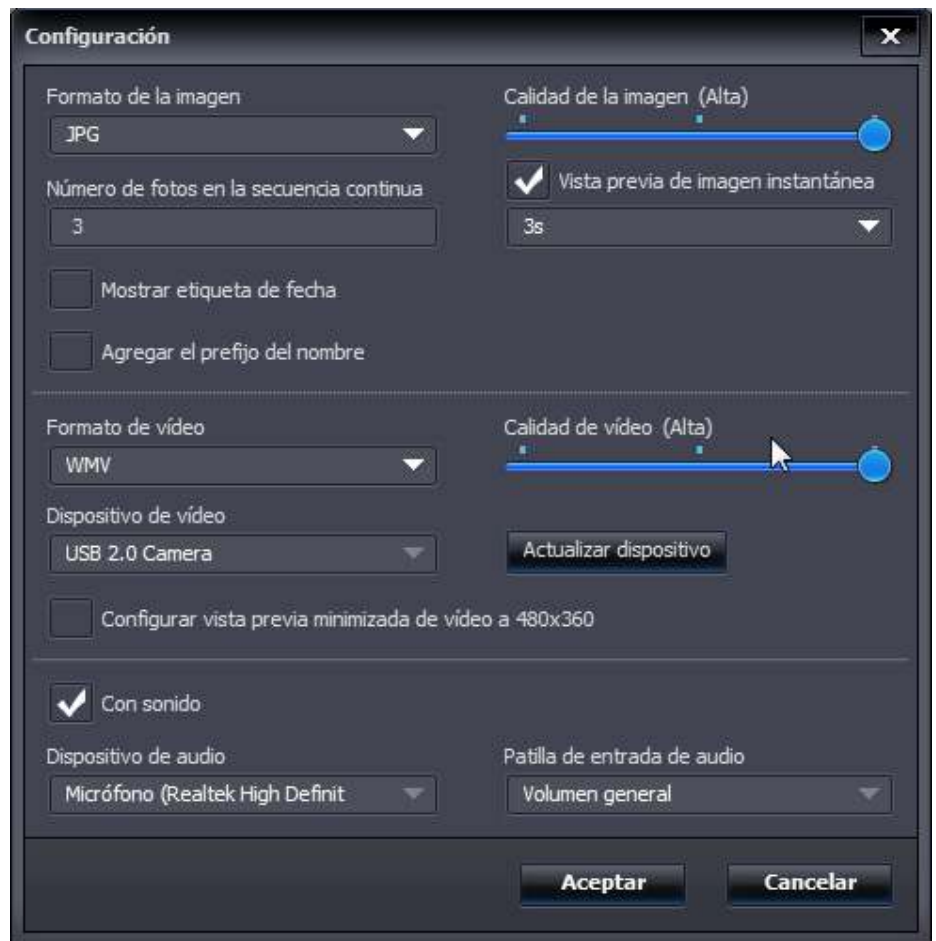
Configuración

Formato de la imagen
JPG

Calidad de la imagen (Alta)

Número de fotos en la secuencia continua
3

Vista previa de imagen instantánea
3s

Mostrar etiqueta de fecha

Agregar el prefijo del nombre

Formato de vídeo
WMV

Calidad de vídeo (Alta)

Dispositivo de vídeo
USB 2.0 Camera

Actualizar dispositivo

Configurar vista previa minimizada de vídeo a 480x360

Con sonido

Dispositivo de audio
Micrófono (Realtek High Definit

Patilla de entrada de audio
Volumen general

Aceptar
Cancelar